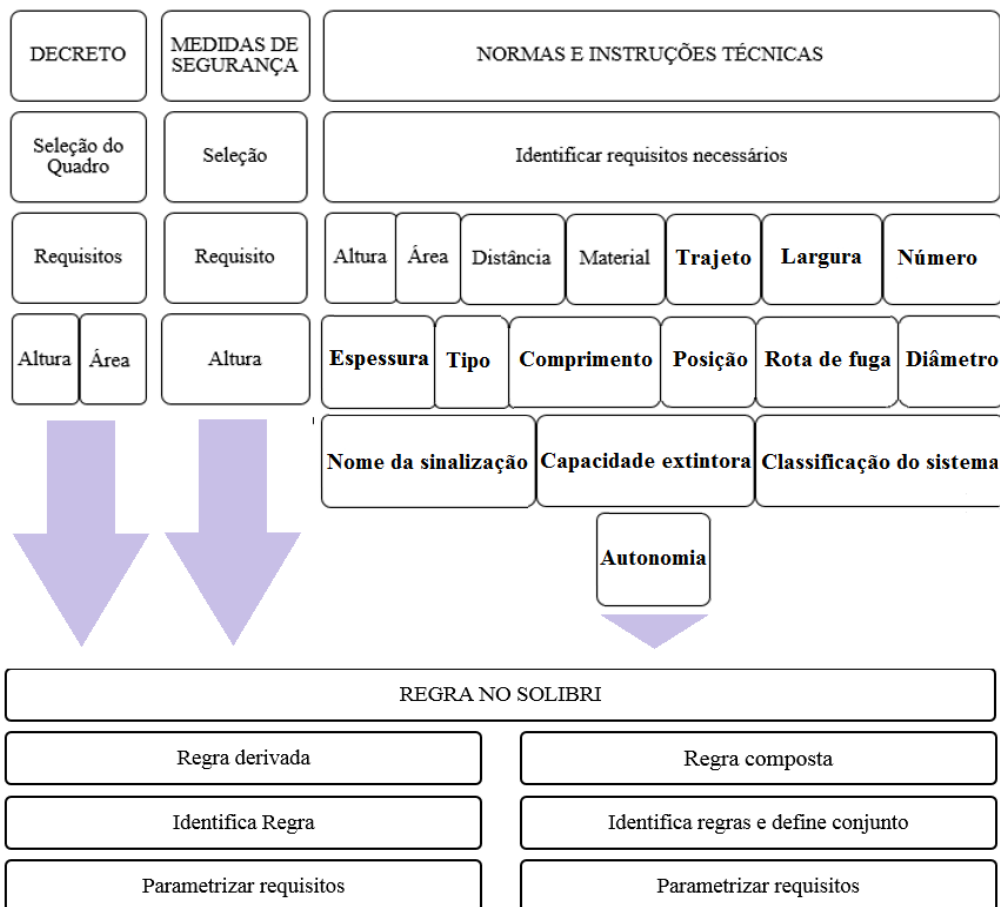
DECRETO

MEDIDAS DE SEGURANÇA

NORMAS E INSTRUÇÕES TÉCNICAS

Seleção do Quadro

Seleção

Identificar requisitos necessários

Requisitos

Requisito

Altura

Área

Distância

Material

Trajeto

Largura

Número

Altura

Área

Altura

Espessura

Tipo

Comprimento

Posição

Rota de fuga

Diâmetro

Nome da sinalização

Capacidade extintora

Classificação do sistema

Autonomia

REGRA NO SOLIBRI

Regra derivada

Regra composta

Identifica Regra

Identifica regras e define conjunto

Parametrizar requisitos

Parametrizar requisitos